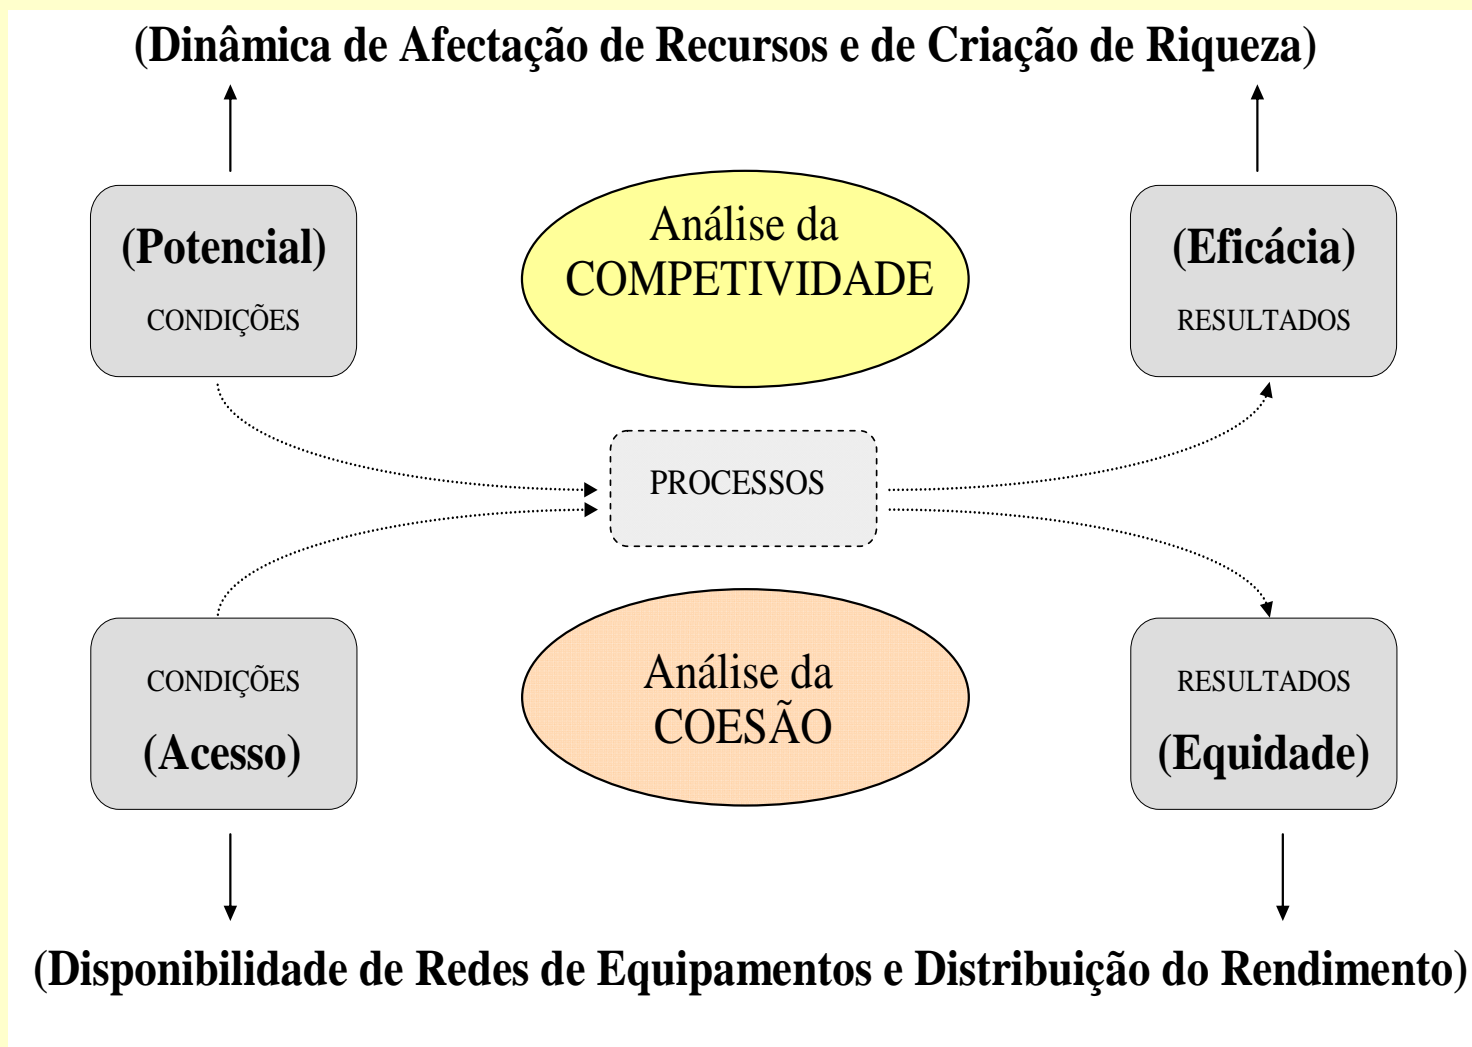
(Dinâmica de Afectação de Recursos e de Criação de Riqueza)

(Potencial)
CONDIÇÕES

Análise da
COMPETIVIDADE

(Eficácia)
RESULTADOS

PROCESSOS

CONDIÇÕES
(Acesso)

Análise da
COESÃO

RESULTADOS
(Equidade)

(Disponibilidade de Redes de Equipamentos e Distribuição do Rendimento)